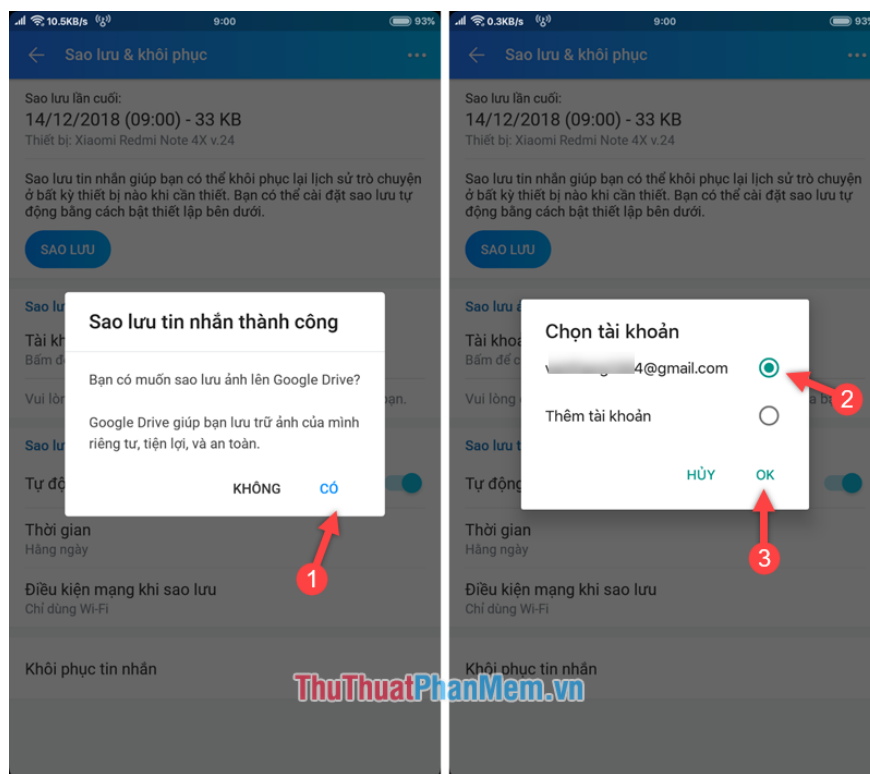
10.5KB/s 9:00 93%

Sao lưu & khôi phục

Sao lưu lần cuối:
14/12/2018 (09:00) - 33 KB
Thiết bị: Xiaomi Redmi Note 4X v.24

Sao lưu tin nhắn giúp bạn có thể khôi phục lại lịch sử trò chuyện ở bất kỳ thiết bị nào khi cần thiết. Bạn có thể cài đặt sao lưu tự động bằng cách bật thiết lập bên dưới.

SAO LƯU

Sao lưu
Tài kho
Bấm để
Vui lòng
Sao lưu t
Tự độ

Sao lưu tin nhắn thành công

Bạn có muốn sao lưu ảnh lên Google Drive?

Google Drive giúp bạn lưu trữ ảnh của mình riêng tư, tiện lợi, và an toàn.

KHÔNG CÓ

1

Thời gian
Hằng ngày

Điều kiện mạng khi sao lưu
Chỉ dùng Wi-Fi

Khôi phục tin nhắn

0.3KB/s 9:00

Sao lưu & khôi phục

Sao lưu lần cuối:
14/12/2018 (09:00) - 33 KB
Thiết bị: Xiaomi Redmi Note 4X v.24

Sao lưu tin nhắn giúp bạn có thể khôi phục lại lịch sử trò chuyện ở bất kỳ thiết bị nào khi cần thiết. Bạn có thể cài đặt sao lưu tự động bằng cách bật thiết lập bên dưới.

SAO LƯU

Sao lưu
Tài khoả
Bấm để c
Vui lòng
Sao lưu t
Tự động

Chọn tài khoản

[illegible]4@gmail.com

Thêm tài khoản

HỦY OK

2

3

Thời gian
Hằng ngày

Điều kiện mạng khi sao lưu
Chỉ dùng Wi-Fi

Khôi phục tin nhắn

ThuThuatPhanMem.vn